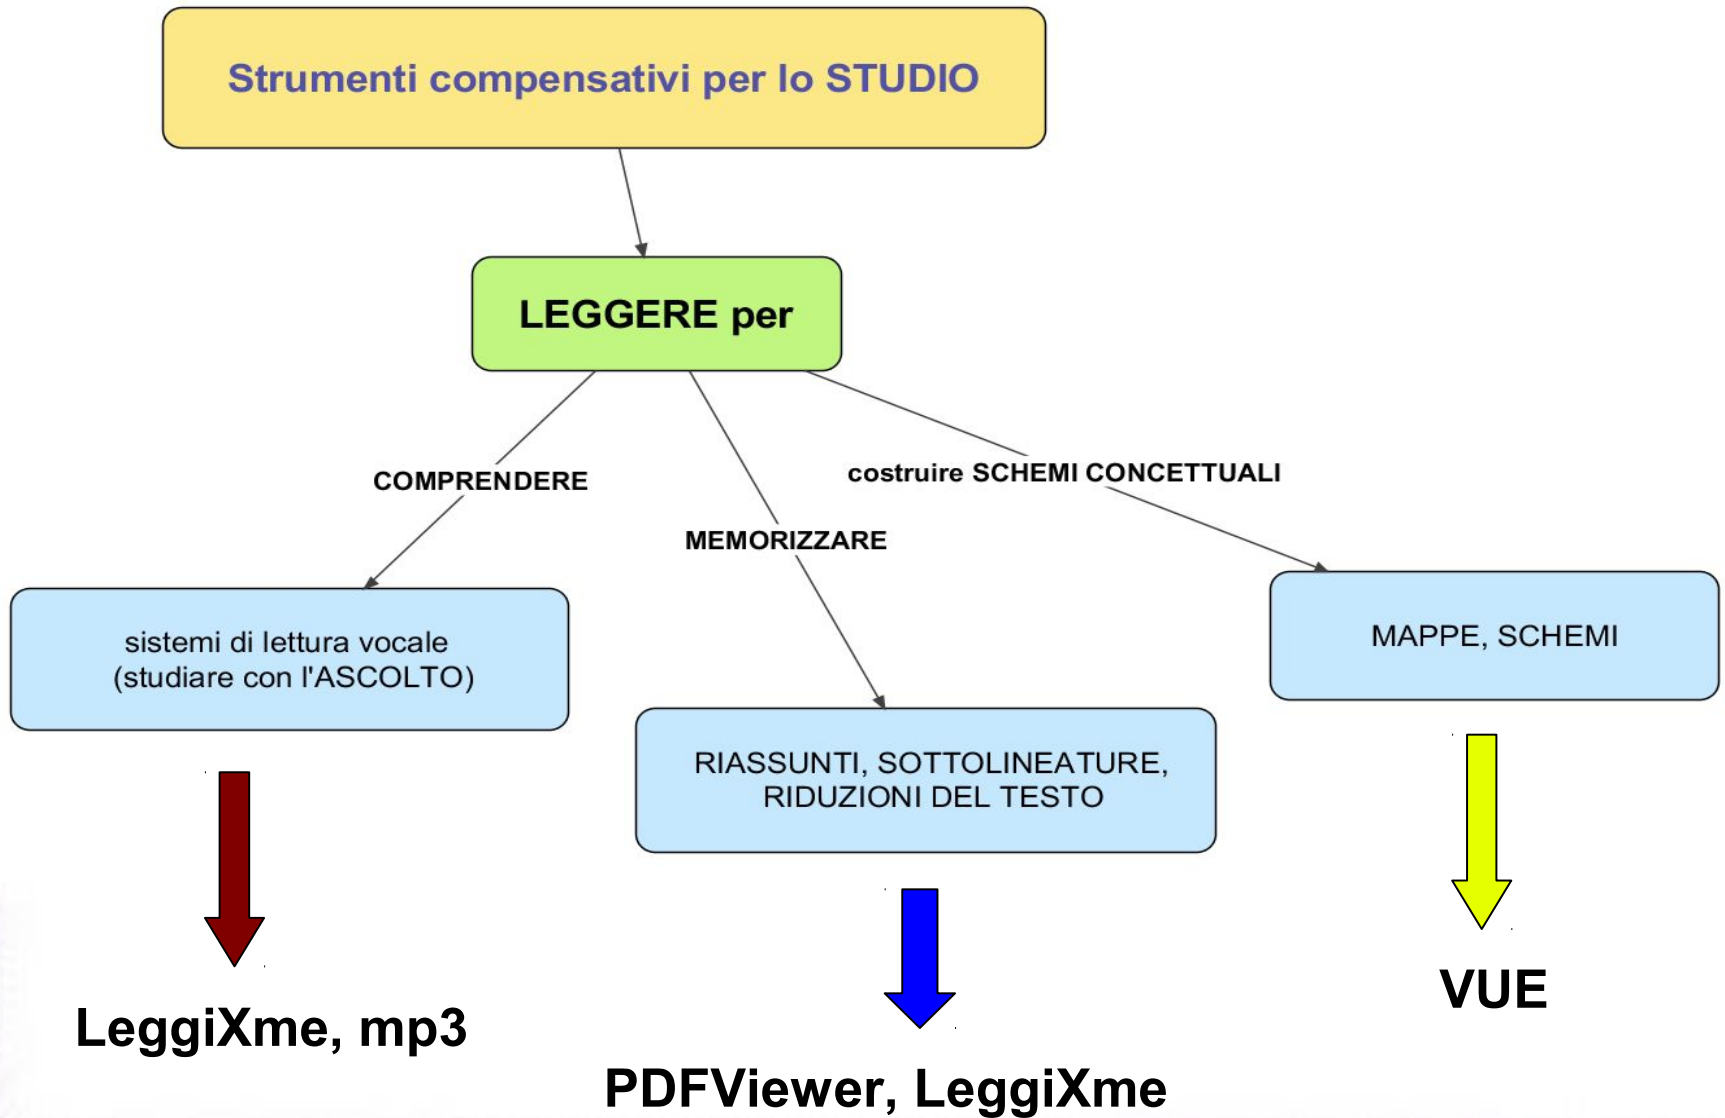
Strumenti compensativi per lo STUDIO

LEGGERE per

COMPRENDERE

MEMORIZZARE

costruire SCHEMI CONCETTUALI

sistemi di lettura vocale
(studiare con l'ASCOLTO)

RIASSUNTI, SOTTOLINEATURE, RIDUZIONI DEL TESTO

MAPPE, SCHEMI

LeggiXme, mp3

PDFViewer, LeggiXme

VUE